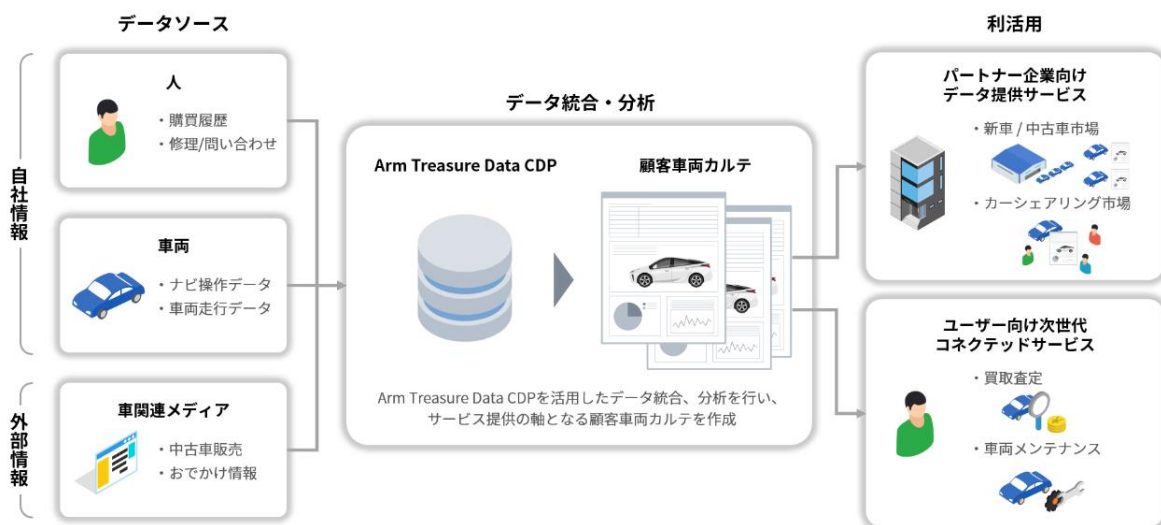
データソース

自社情報

人
・購買履歴
・修理/問い合わせ

車両
・ナビ操作データ
・車両走行データ

外部情報

車関連メディア
・中古車販売
・おでかけ情報

データ統合・分析

Arm Treasure Data CDP

顧客車両カルテ

Arm Treasure Data CDPを活用したデータ統合、分析を行い、サービス提供の軸となる顧客車両カルテを作成

利活用

パートナー企業向けデータ提供サービス
・新車 / 中古車市場
・カーシェアリング市場

ユーザー向け次世代コネクテッドサービス
・買取査定
・車両メンテナンス